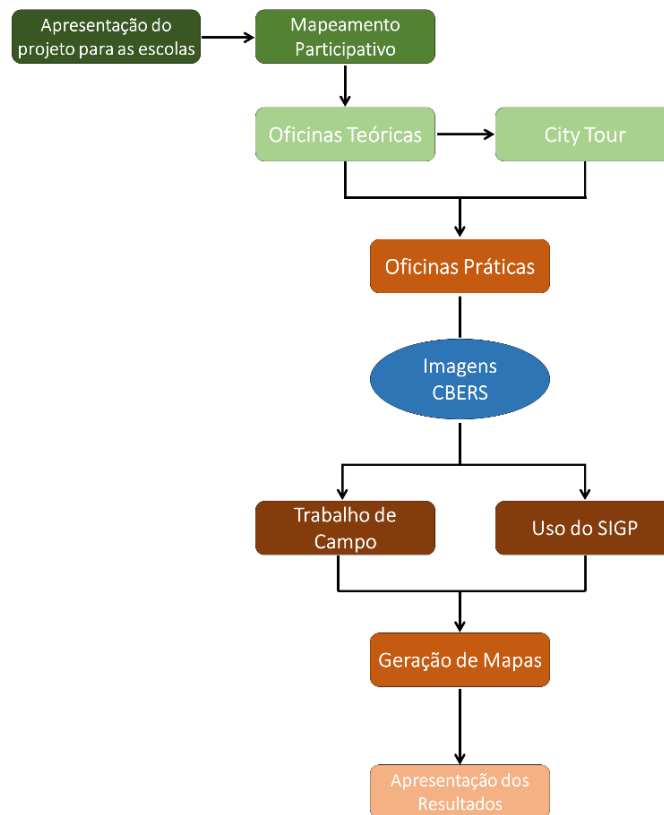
Apresentação do projeto para as escolas

Mapeamento Participativo

Oficinas Teóricas

City Tour

Oficinas Práticas

Imagens CBERS

Trabalho de Campo

Uso do SIGP

Geração de Mapas

Apresentação dos Resultados